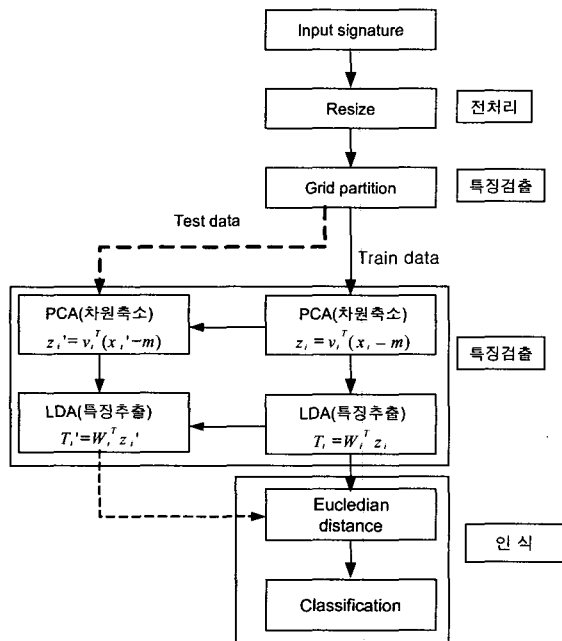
Input signature

Resize

전처리

Grid partition

특징검출

Test data

Train data

PCA(차원축소)
$z_i' = v_i^T(x_i' - m)$

PCA(차원축소)
$z_i = v_i^T(x_i - m)$

특징검출

LDA(특징추출)
$T_i' = W_i^T z_i'$

LDA(특징추출)
$T_i = W_i^T z_i$

Eucledian distance

인 식

Classification